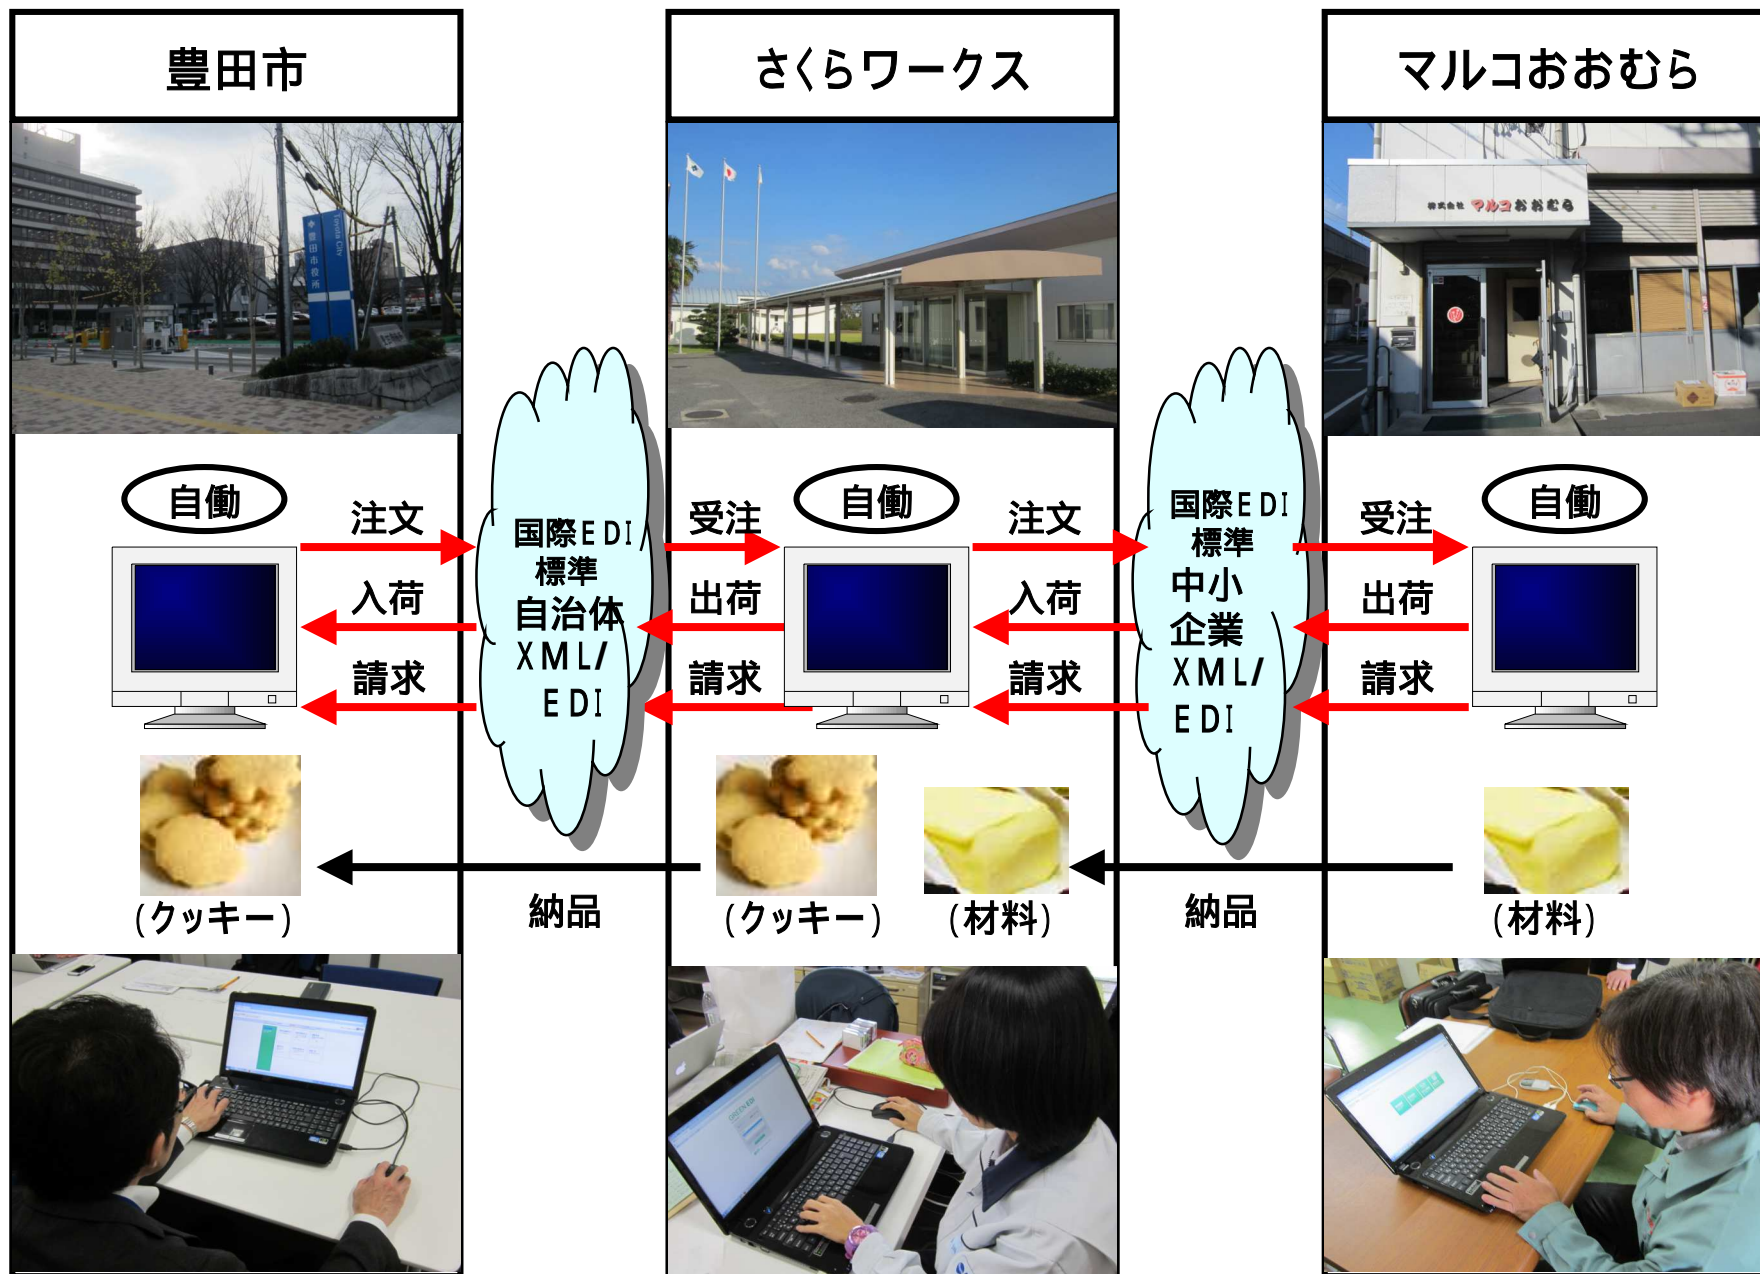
豊田市

さくらワークス

マルコおおむら

豊田市役所

Toyota City

株式会社 マルコおおむら

自働

注文

入荷

請求

国際EDI標準 自治体 XML/EDI

受注

出荷

請求

自働

注文

入荷

請求

国際EDI標準 中小企業 XML/EDI

受注

出荷

請求

自働

(クッキー)

納品

(クッキー)

(材料)

納品

(材料)